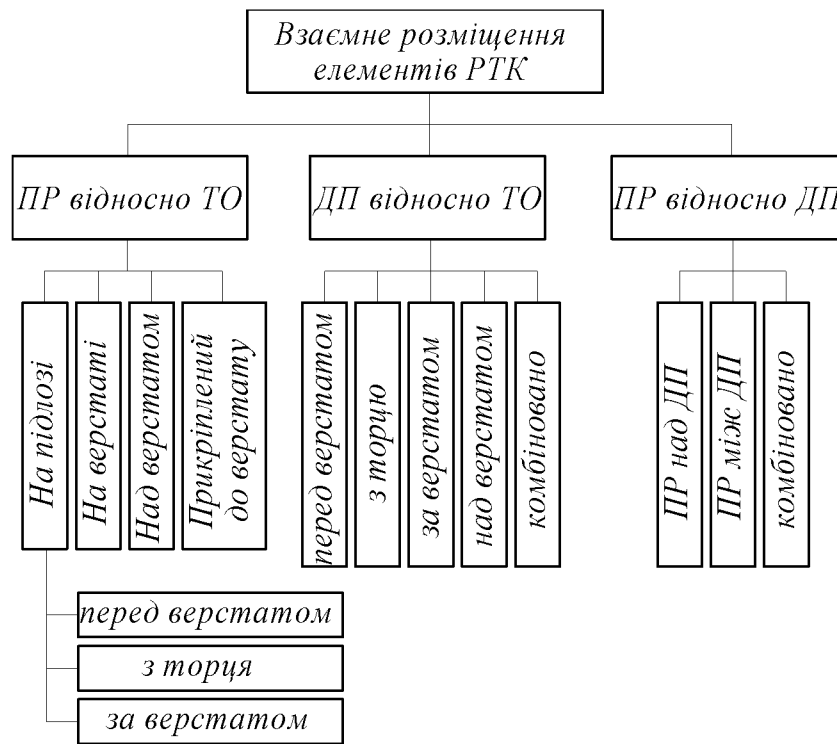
Взаємне розміщення елементів РТК

ПР відносно ТО

ДП відносно ТО

ПР відносно ДП

На підлозі

На верстаті

Над верстатом

Прикріплений до верстату

перед верстатом

з торцю

за верстатом

над верстатом

комбіновано

ПР над ДП

ПР між ДП

комбіновано

перед верстатом

з торця

за верстатом